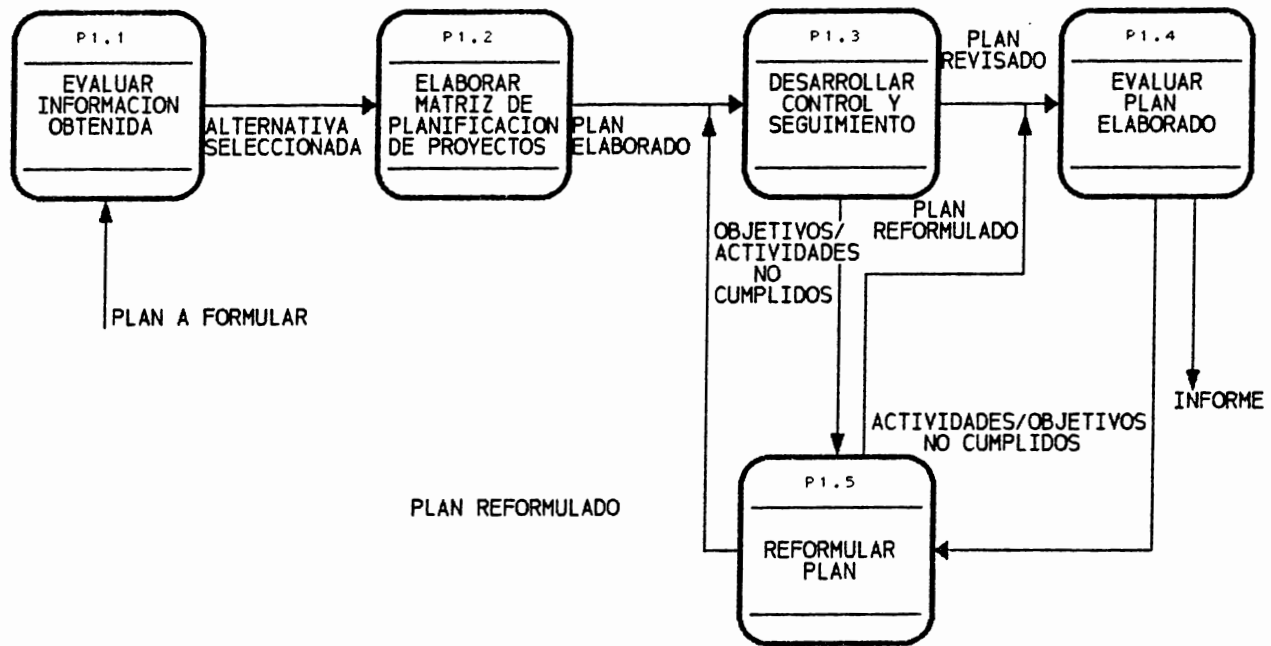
P1.1

EVALUAR INFORMACION OBTENIDA

ALTERNATIVA SELECCIONADA

P1.2

ELABORAR MATRIZ DE PLANIFICACION DE PROYECTOS

PLAN ELABORADO

P1.3

DESARROLLAR CONTROL Y SEGUIMIENTO

PLAN REVISADO

P1.4

EVALUAR PLAN ELABORADO

PLAN A FORMULAR

OBJETIVOS/ ACTIVIDADES NO CUMPLIDOS

PLAN REFORMULADO

INFORME

ACTIVIDADES/OBJETIVOS NO CUMPLIDOS

P1.5

PLAN REFORMULADO

REFORMULAR PLAN